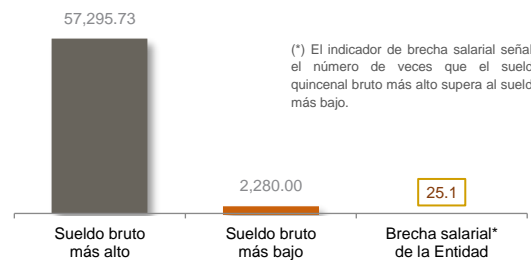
57,295.73

(*) El indicador de brecha salarial señal el número de veces que el sueld quincenal bruto más alto supera al sueld más bajo.

2,280.00

25.1

Sueldo bruto más alto

Sueldo bruto más bajo

Brecha salarial* de la Entidad